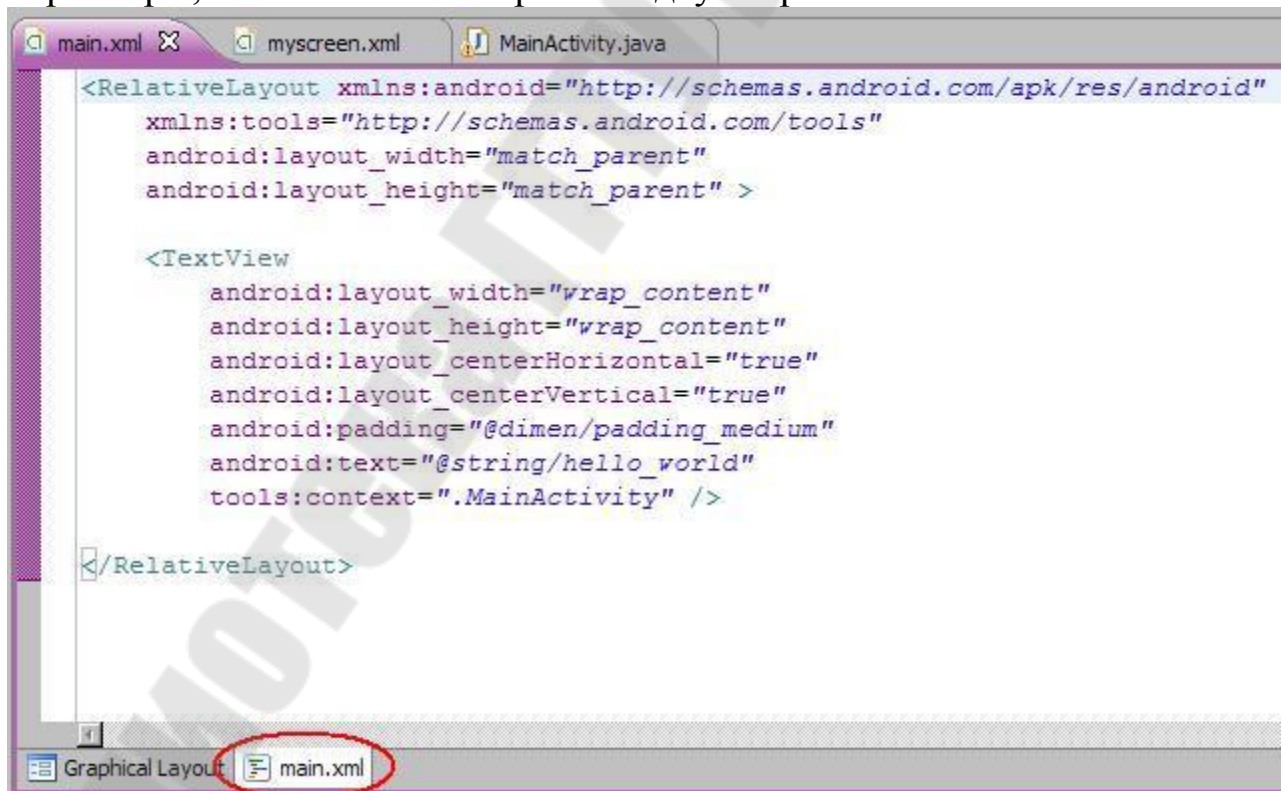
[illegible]

main.xml ✕ myscreen.xml MainActivity.java

```
<RelativeLayout xmlns:android="http://schemas.android.com/apk/res/android"
    xmlns:tools="http://schemas.android.com/tools"
    android:layout_width="match_parent"
    android:layout_height="match_parent" >

    <TextView
        android:layout_width="wrap_content"
        android:layout_height="wrap_content"
        android:layout_centerHorizontal="true"
        android:layout_centerVertical="true"
        android:padding="@dimen/padding_medium"
        android:text="@string/hello_world"
        tools:context=".MainActivity" />

</RelativeLayout>
```

Graphical Layout main.xml